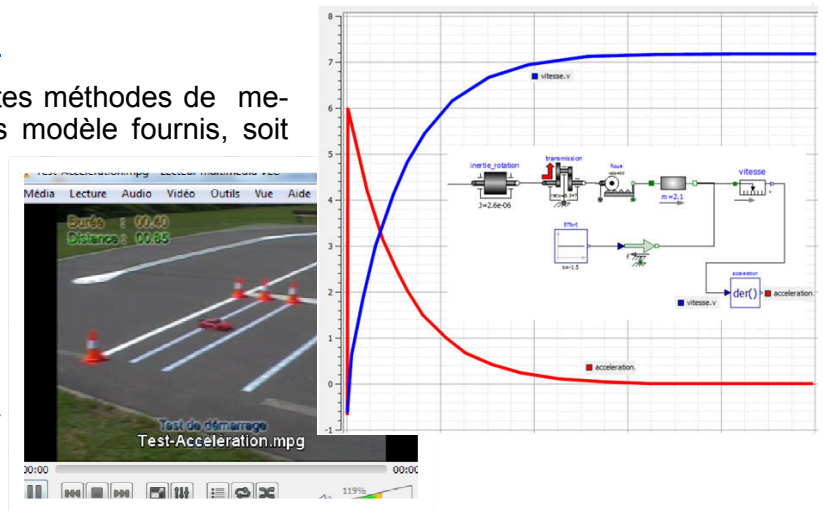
tes méthodes de mes modèle fournis, soit

Test-Acceleration.mpg - Lecteur multimédia VLC
Média Lecture Audio Vidéo Outils Vue Aide
Durée : 00:40
Distance : 00.85
Test de démarrage
Test-Acceleration.mpg
00:00
00:0
119%

8
7
6
5
4
3
2
1
0
-1
vitesse.v
inertie_rotation
J=2.6e-06
transmission
Roue
m=2.1
vitesse
Effort
k=-1.5
vitesse.v
acceleration
der()
acceleration.
acceleration.